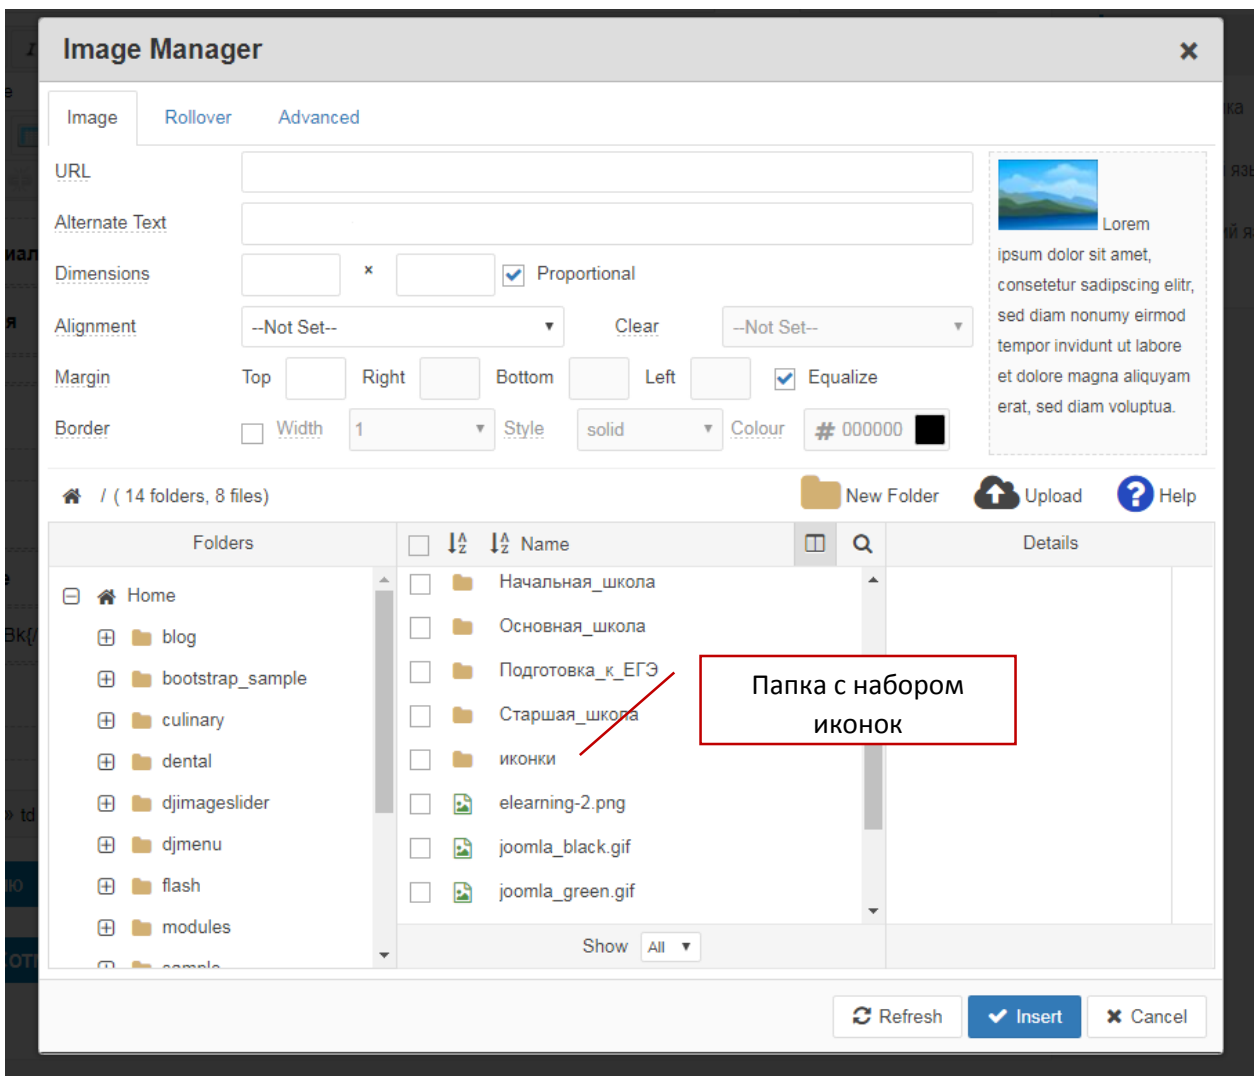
Image Manager

×

Image Rollover Advanced

URL

Alternate Text

Dimensions × Proportional

Alignment --Not Set-- Clear --Not Set--

Margin Top Right Bottom Left Equalize

Border Width 1 Style solid Colour # 000000

Lorem ipsum dolor sit amet, consetetur sadipscing elitr, sed diam nonumy eirmod tempor invidunt ut labore et dolore magna aliquyam erat, sed diam voluptua.

/ ( 14 folders, 8 files) New Folder Upload Help

Folders

Home
blog
bootstrap_sample
culinary
dental
djimageslider
djmenu
flash
modules
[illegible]

Name

Начальная_школа
Основная_школа
Подготовка_к_ЕГЭ
Старшая_школа
иконки
elearning-2.png
joomla_black.gif
joomla_green.gif

Show All

Details

Папка с набором иконок

Refresh Insert Cancel